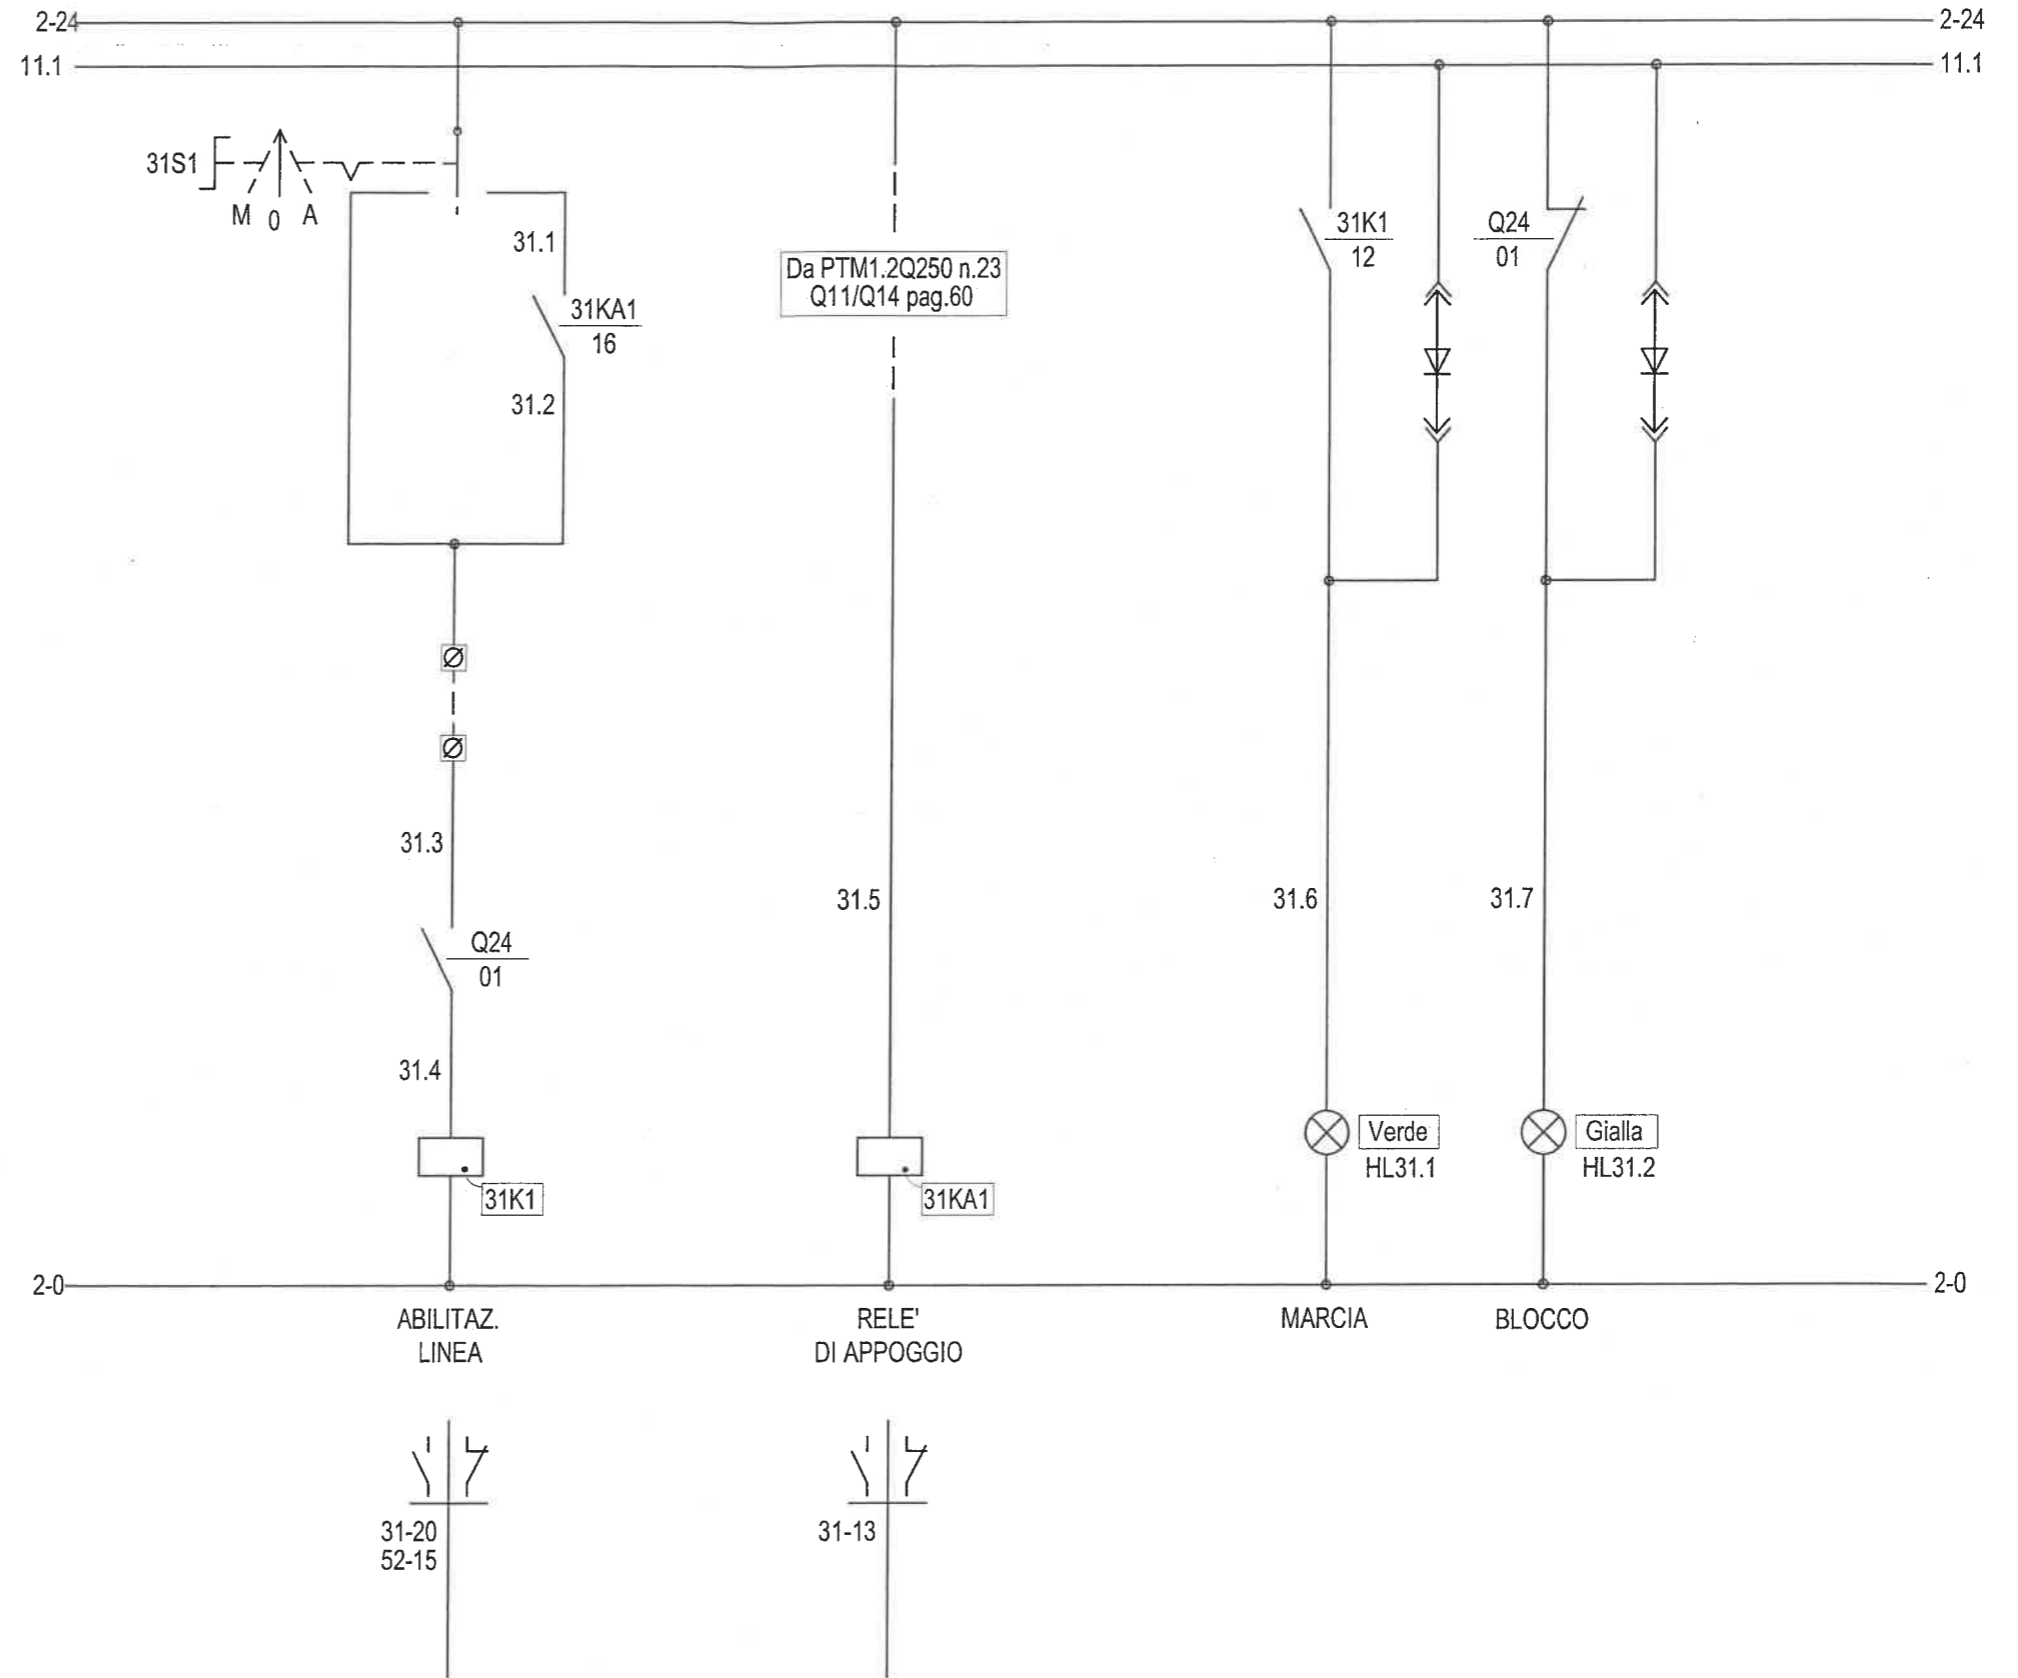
2-24

2-24

11.1

11.1

31S1

M 0 A

31.1

31KA1
16

31.2

Da PTM1.2Q250 n.23
Q11/Q14 pag.60

31K1
12

Q24
01

31.3

Q24
01

31.4

31K1

31.5

31KA1

31.6

31.7

Verde
HL31.1

Gialla
HL31.2

2-0

2-0

ABILITAZ.
LINEA

RELE'
DI APPOGGIO

MARCIA

BLOCCO

31-20
52-15

31-13